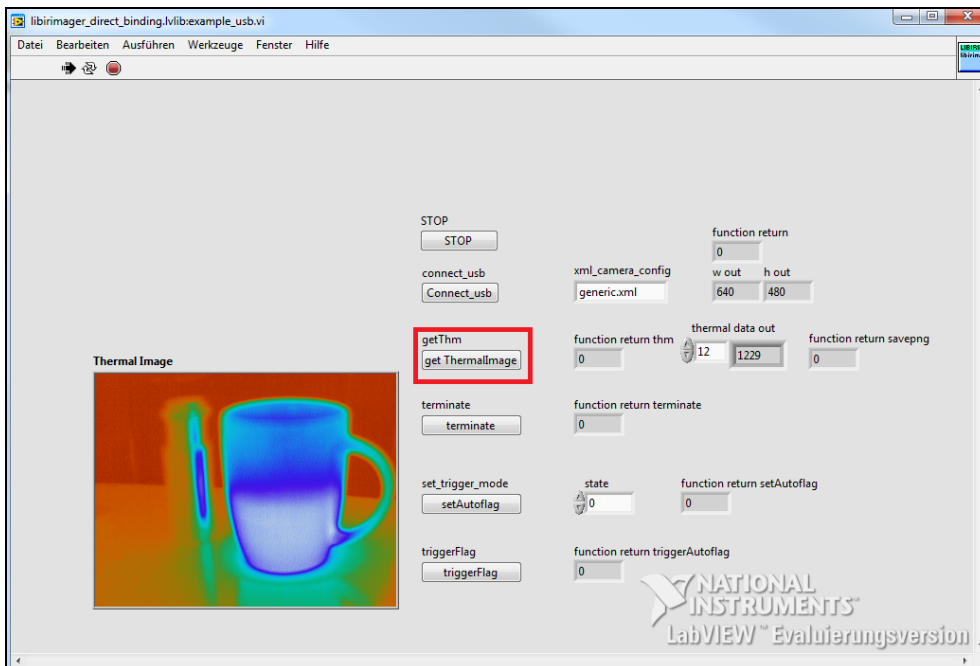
libirimager_direct_binding.lvlib:example_usb.vi

Datei Bearbeiten Ausführen Werkzeuge Fenster Hilfe

STOP
STOP

function return
0

connect_usb
Connect_usb

xml_camera_config
generic.xml

w out
640

h out
480

getThm
get ThermalImage

function return thm
0

thermal data out
12
1229

function return savepng
0

Thermal Image

terminate
terminate

function return terminate
0

set_trigger_mode
setAutoflag

state
0

function return setAutoflag
0

triggerFlag
triggerFlag

function return triggerAutoflag
0

NATIONAL INSTRUMENTS
LabVIEW™ Evaluierungsversion